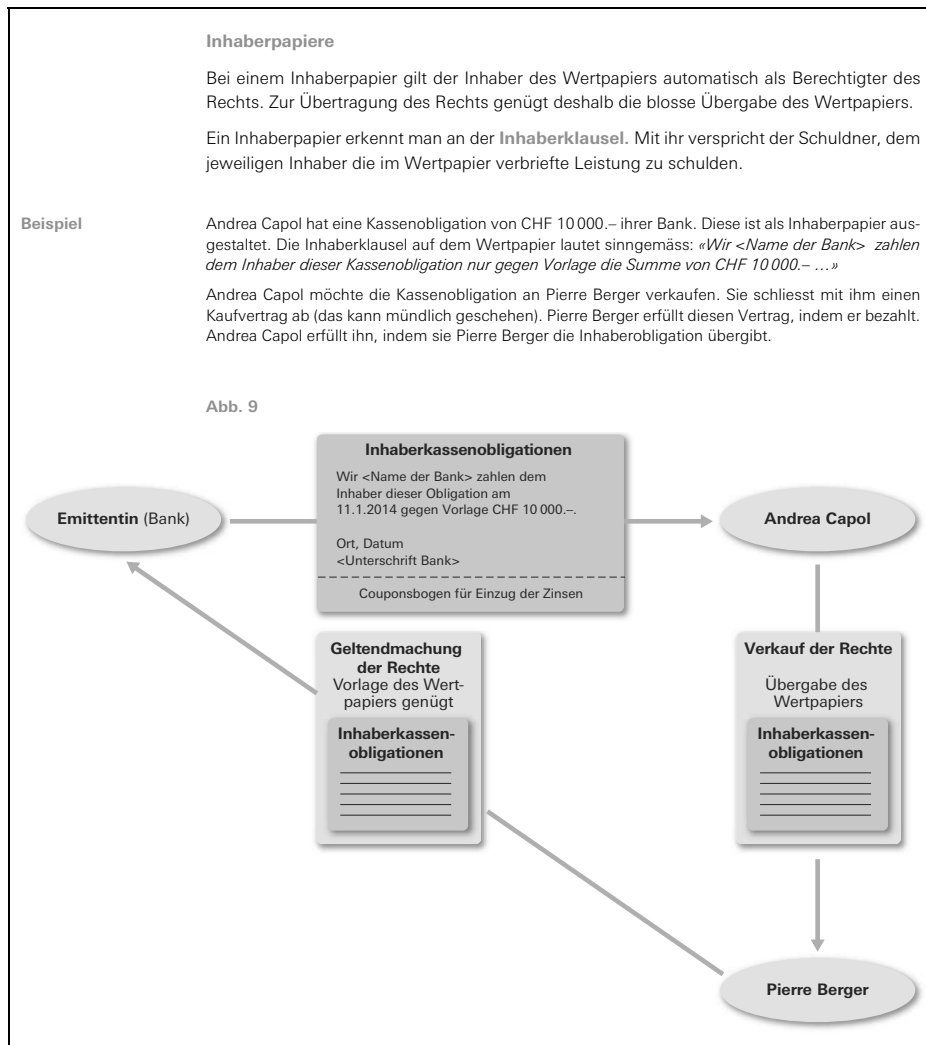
Inhaberpapiere

Bei einem Inhaberpapier gilt der Inhaber des Wertpapiers automatisch als Berechtigter des Rechts. Zur Übertragung des Rechts genügt deshalb die blosse Übergabe des Wertpapiers.

Ein Inhaberpapier erkennt man an der Inhaberklausel. Mit ihr verspricht der Schuldner, dem jeweiligen Inhaber die im Wertpapier verbriefte Leistung zu schulden.

Beispiel

Andrea Capol hat eine Kassenobligation von CHF 10 000.– ihrer Bank. Diese ist als Inhaberpapier ausgestaltet. Die Inhaberklausel auf dem Wertpapier lautet sinngemäss: «Wir <Name der Bank> zahlen dem Inhaber dieser Kassenobligation nur gegen Vorlage die Summe von CHF 10 000.– …»

Andrea Capol möchte die Kassenobligation an Pierre Berger verkaufen. Sie schliesst mit ihm einen Kaufvertrag ab (das kann mündlich geschehen). Pierre Berger erfüllt diesen Vertrag, indem er bezahlt. Andrea Capol erfüllt ihn, indem sie Pierre Berger die Inhaberobligation übergibt.

Abb. 9

Inhaberkassenobligationen
Wir <Name der Bank> zahlen dem Inhaber dieser Obligation am 11.1.2014 gegen Vorlage CHF 10 000.–.

Ort, Datum
<Unterschrift Bank>

Couponsbogen für Einzug der Zinsen

Emittentin (Bank)

Andrea Capol

Geltendmachung der Rechte
Vorlage des Wertpapiers genügt

Inhaberkassenobligationen

Verkauf der Rechte

Übergabe des Wertpapiers

Inhaberkassenobligationen

Pierre Berger